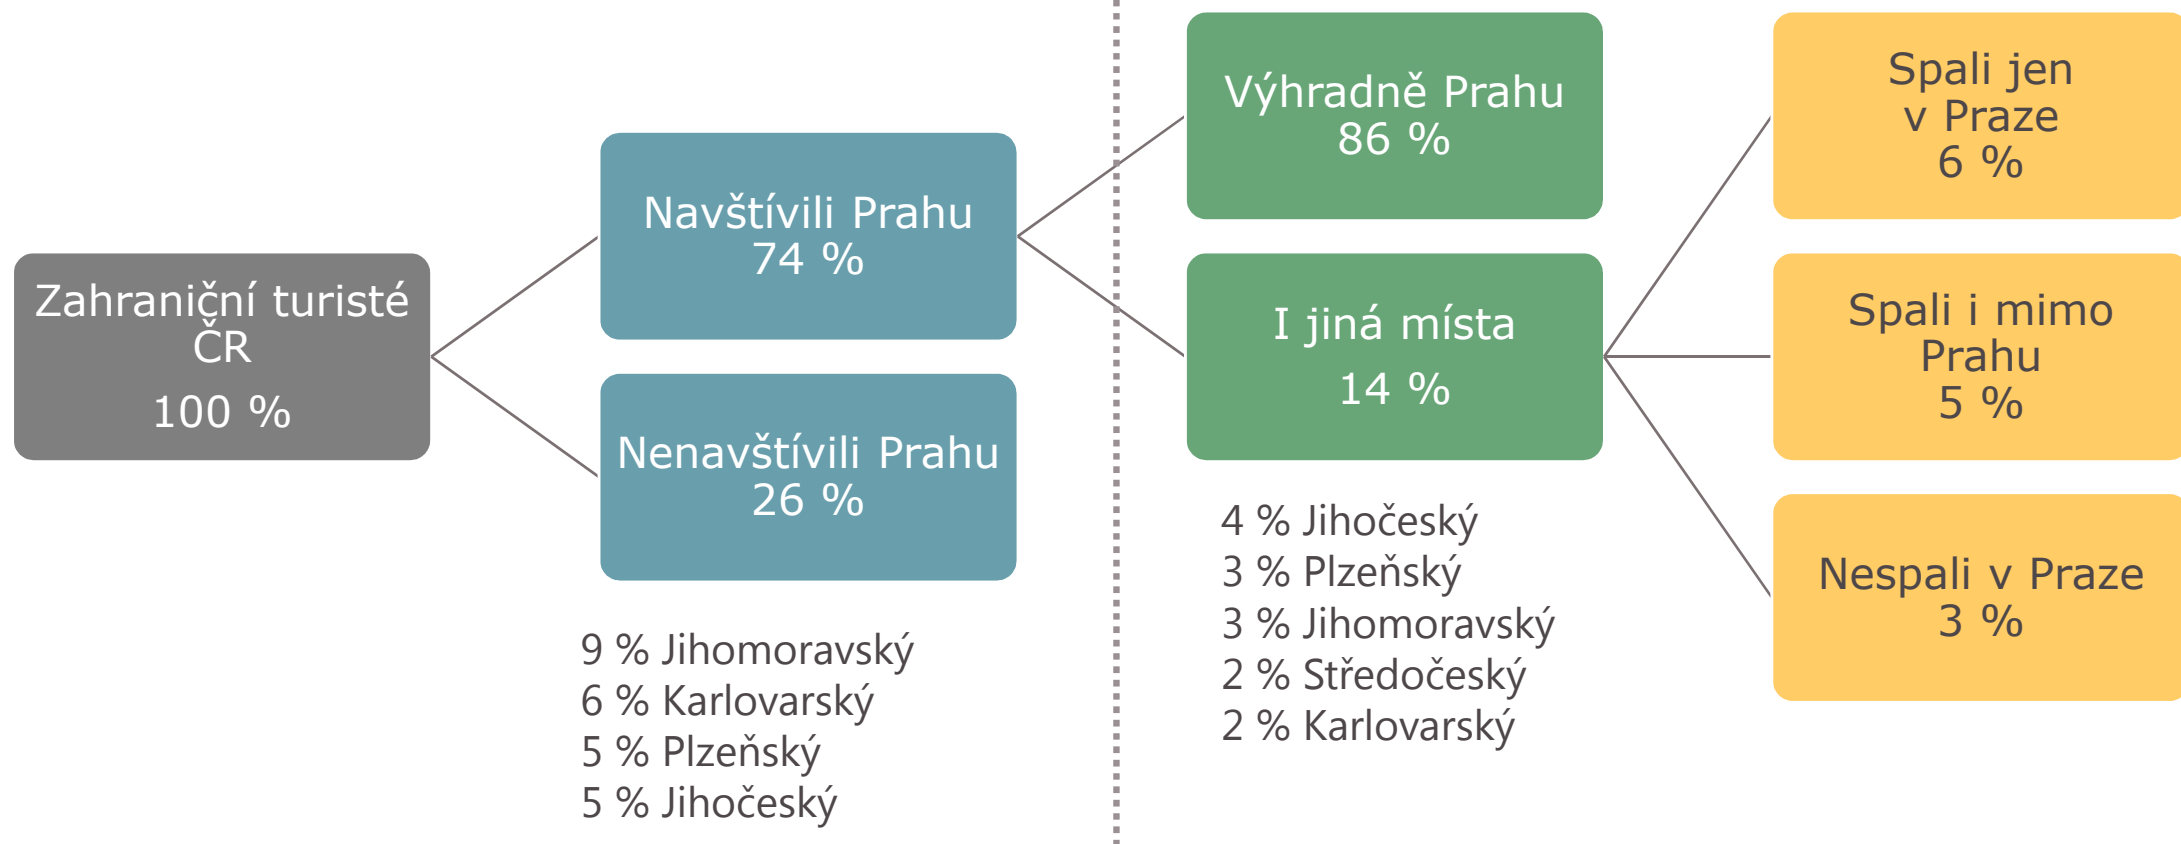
Zahraniční turisté ČR
100 %

Navštívili Prahu
74 %

Nenavštívili Prahu
26 %

9 % Jihomoravský
6 % Karlovarský
5 % Plzeňský
5 % Jihočeský

Výhradně Prahu
86 %

I jiná místa
14 %

4 % Jihočeský
3 % Plzeňský
3 % Jihomoravský
2 % Středočeský
2 % Karlovarský

Spali jen v Praze
6 %

Spali i mimo Prahu
5 %

Nespali v Praze
3 %